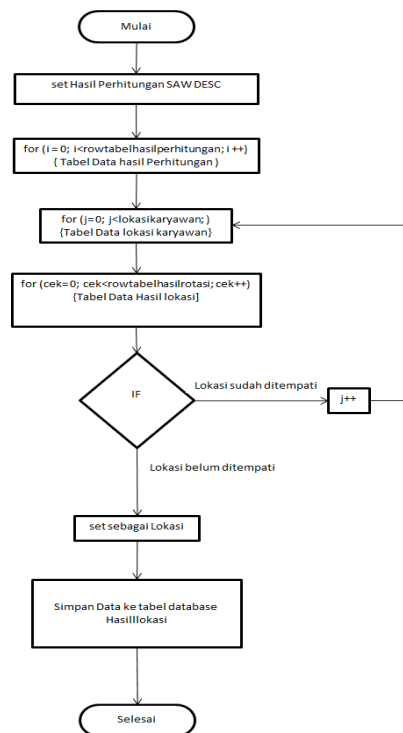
Mulai

set Hasil Perhitungan SAW DESC

for (i = 0; i<rowtabelhasilperhitungan; i ++)
{ Tabel Data hasil Perhitungan }

for (j=0; j<lokasikaryawan; )
{Tabel Data lokasi karyawan}

for (cek=0; cek<rowtabelhasilrotasi; cek++)
{Tabel Data Hasil lokasi]

IF

Lokasi sudah ditempati

j++

Lokasi belum ditempati

set sebagai Lokasi

Simpan Data ke tabel database Hasilllokasi

Selesai